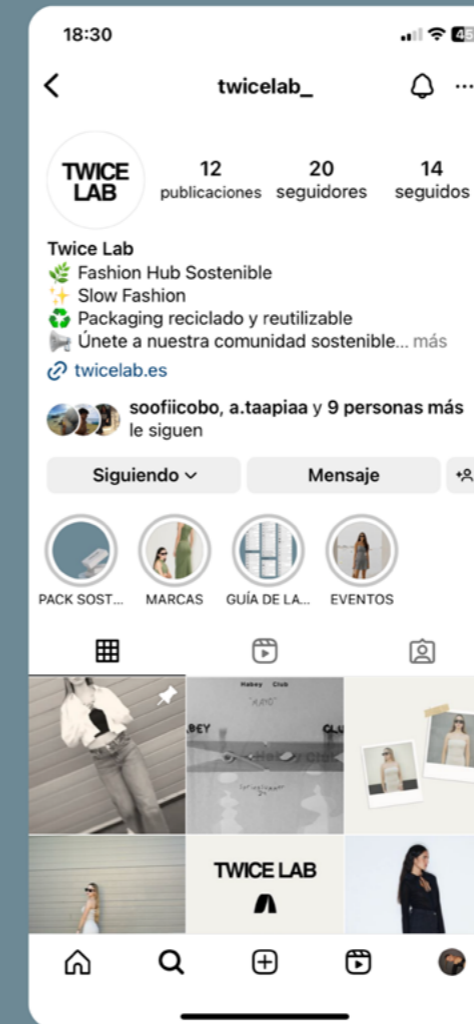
18:30

45

twicelab_

TWICE LAB

12 publicaciones

20 seguidores

14 seguidos

Twice Lab
🌿 Fashion Hub Sostenible
✨ Slow Fashion
♻️ Packaging reciclado y reutilizable
📢 Únete a nuestra comunidad sostenible... más
twicelab.es

soofiicobo, a.taapiaa y 9 personas más le siguen

Siguiendo

Mensaje

PACK SOST...

MARCAS

GUÍA DE LA...

EVENTOS

Habey Club

BEY

CLU

TWICE LAB